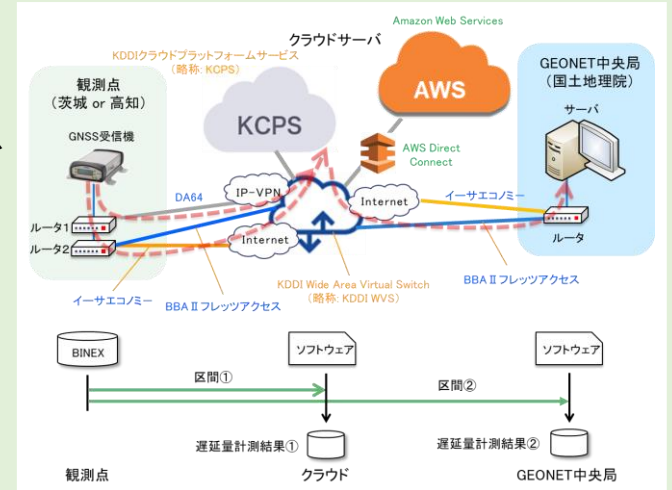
Amazon Web Services
クラウドサーバ
KDDIクラウドプラットフォームサービス
（略称: KCPS）
AWS
GEONET中央局
（国土地理院）
観測点
（茨城 or 高知）
KCPS
GNSS受信機
AWS Direct Connect
サーバ
DA64
IP-VPN
Internet
イーサエコノミー
ルータ1
ルータ2
Internet
ルータ
KDDI Wide Area Virtual Switch
（略称: KDDI WVS）
BBA II フレッツアクセス
イーサエコノミー
BBA II フレッツアクセス
BINEX
ソフトウェア
ソフトウェア
区間①
区間②
遅延量計測結果①
遅延量計測結果②
観測点
クラウド
GEONET中央局